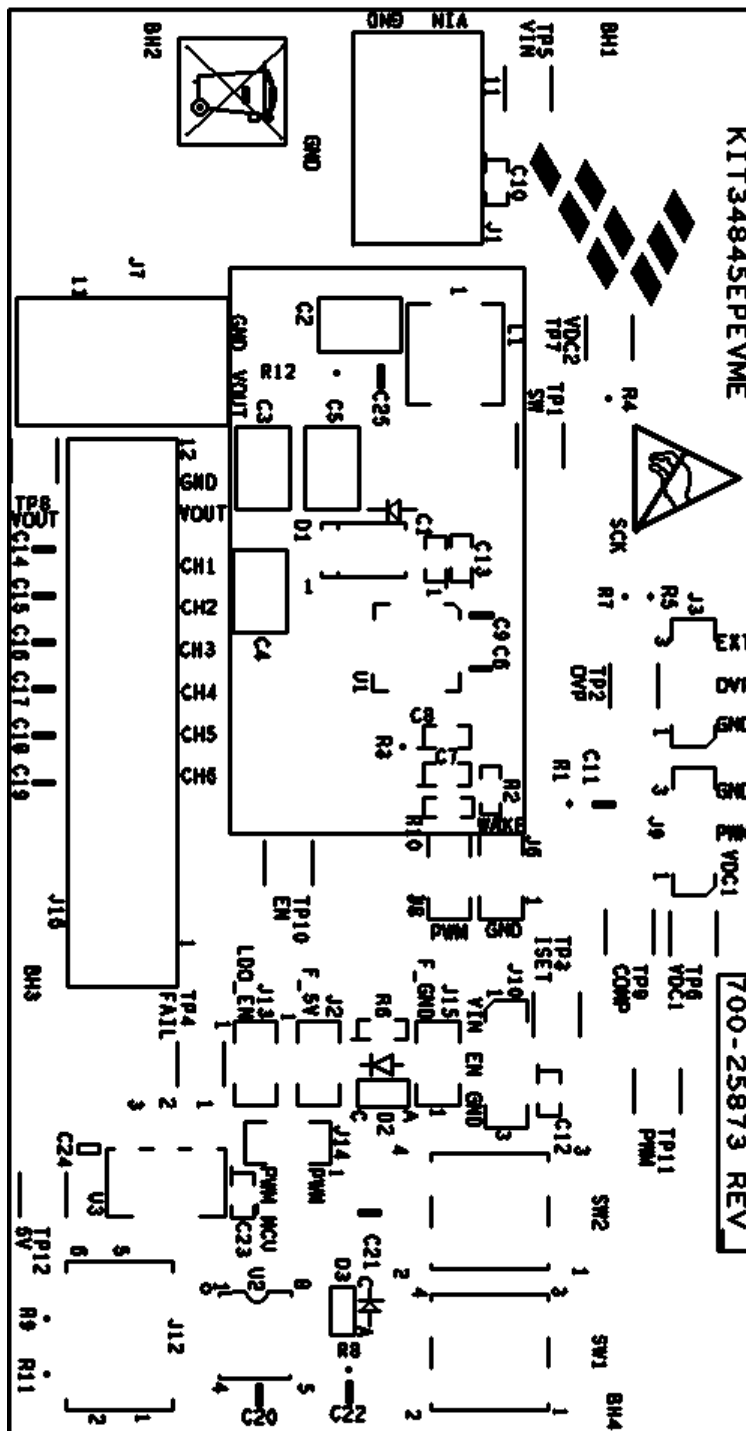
KIT34845EPEVME

700-25873 REV

BH1
TP5 VIN
VIN GND
J1
C10
BH2
GND
J7
TP7 VDC2
L1
C2
R12
C25
GND VOUT
C3 C5
R4
TP1 SW
SCK
D1
C1
C13
J2
GND
VOUT
CH1
CH2
CH3
CH4
CH5
CH6
C4
U1
C9 C6
R7 R5
J3
EXT
TP2 OVP
OVP
GND
C8
R3
C7
R1
C11
R2
R10
WAKE
J5
GND
PWM
J9
VDC1
TP8 VOUT
C14 C15 C16 C17 C18 C19
J16
J6
PWM GND
TP10 EN
TP3 ISET
TP9 COMP
TP6 VDC1
BH3
TP4 FAIL
J13 LDO_EN
J2 F_5V
R6
J15 F_GND
J10 VIN EN GND
C12
TP11 PWM
D2
J14 PWM
PWM MCU
C23
C24
U3
TP12 5V
U2
C21
D3
R8
SW2
SW1
BH4
J12
R9 R11
C20
C22